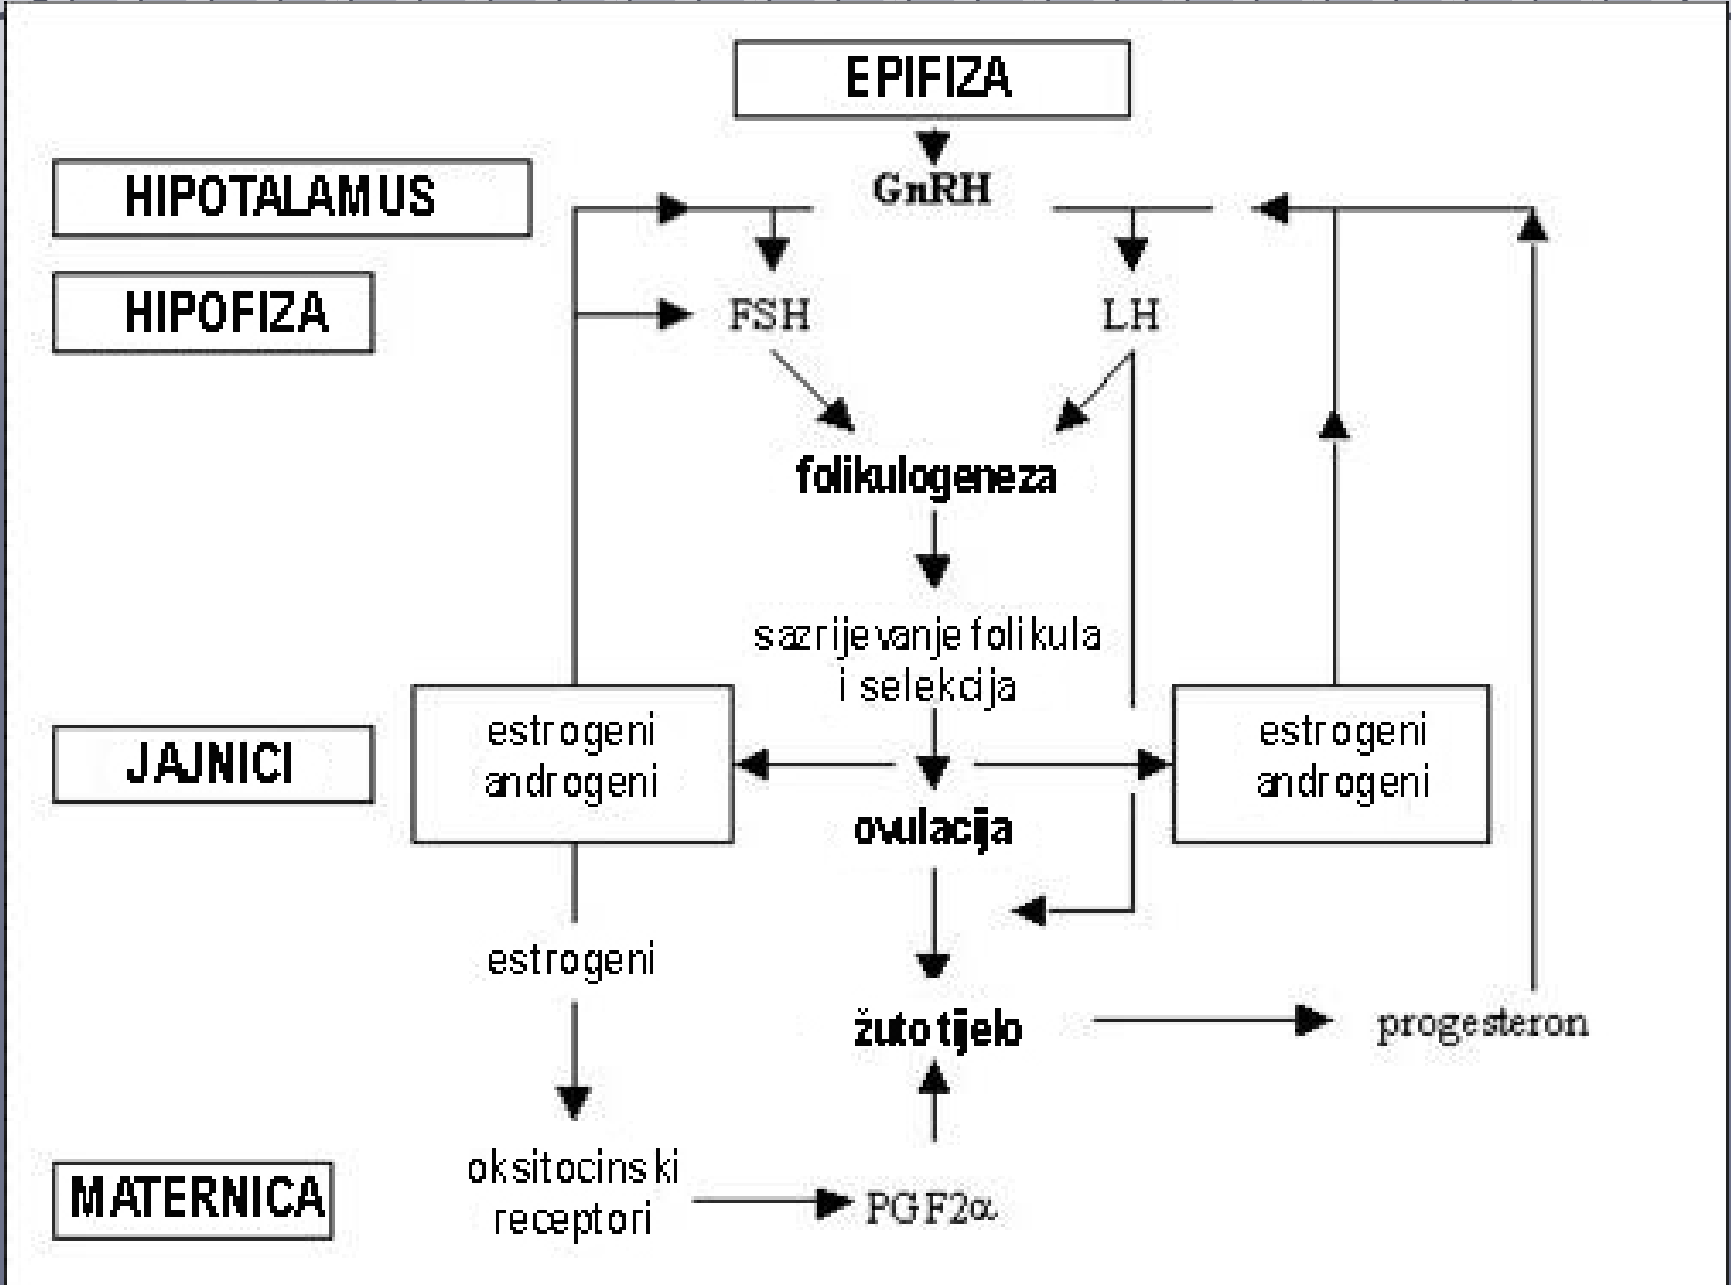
EPIFIZA

HIPOTALAMUS

GnRH

HIPOFIZA

FSH

LH

folikulogeneza

sazrijevanje folikula i selekcija

JAJNICI

estrogeni androgeni

ovulacija

estrogeni androgeni

estrogeni

žuto tijelo

progesteron

MATERNICA

oksitocinski receptori

PGF2$\alpha$